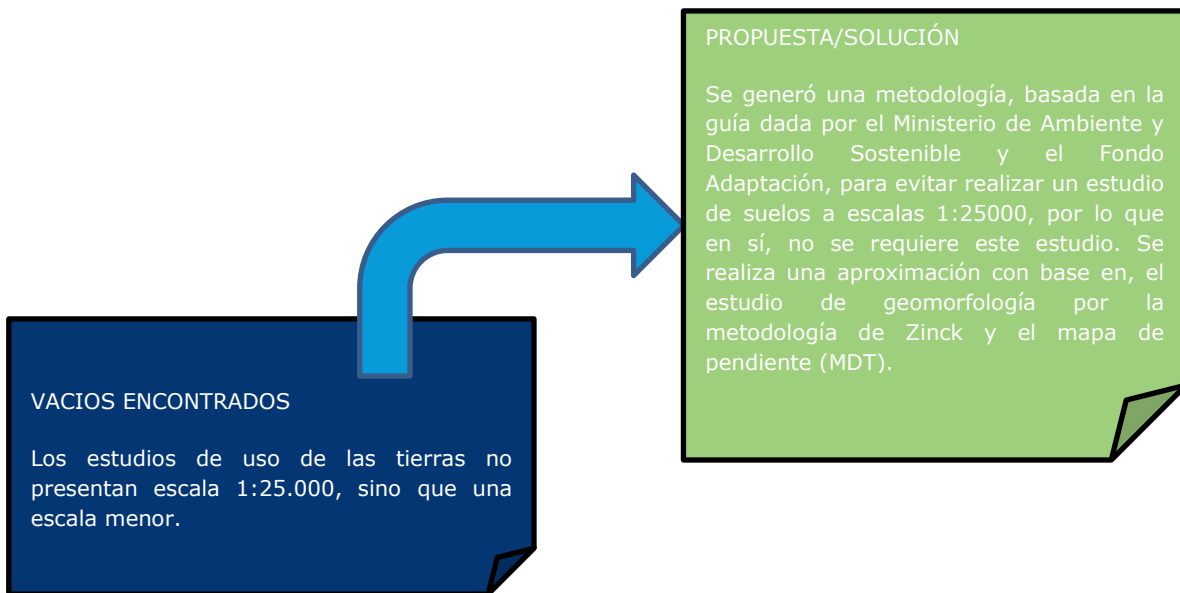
VACIOS ENCONTRADOS

Los estudios de uso de las tierras no presentan escala 1:25.000, sino que una escala menor.

PROPUESTA/SOLUCIÓN

Se generó una metodología, basada en la guía dada por el Ministerio de Ambiente y Desarrollo Sostenible y el Fondo Adaptación, para evitar realizar un estudio de suelos a escalas 1:25000, por lo que en sí, no se requiere este estudio. Se realiza una aproximación con base en, el estudio de geomorfología por la metodología de Zinck y el mapa de pendiente (MDT).